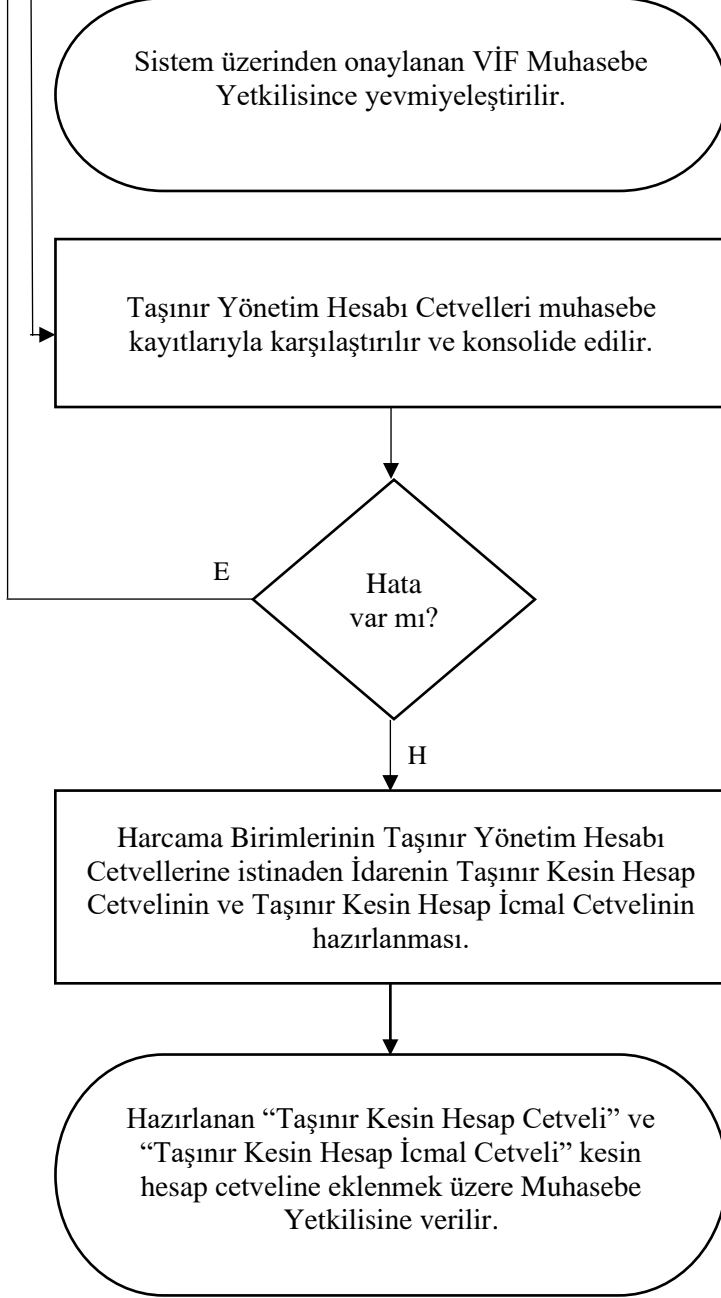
Sistem üzerinden onaylanan VİF Muhasebe Yetkilisince yevmiyeleştirilir.

Taşınır Yönetim Hesabı Cetvelleri muhasebe kayıtlarıyla karşılaştırılır ve konsolide edilir.

Hata var mı?

E

H

Harcama Birimlerinin Taşınır Yönetim Hesabı Cetvellerine istinaden İdarenin Taşınır Kesin Hesap Cetvelinin ve Taşınır Kesin Hesap İcmal Cetvelinin hazırlanması.

Hazırlanan “Taşınır Kesin Hesap Cetveli” ve “Taşınır Kesin Hesap İcmal Cetveli” kesin hesap cetveline eklenmek üzere Muhasebe Yetkilisine verilir.